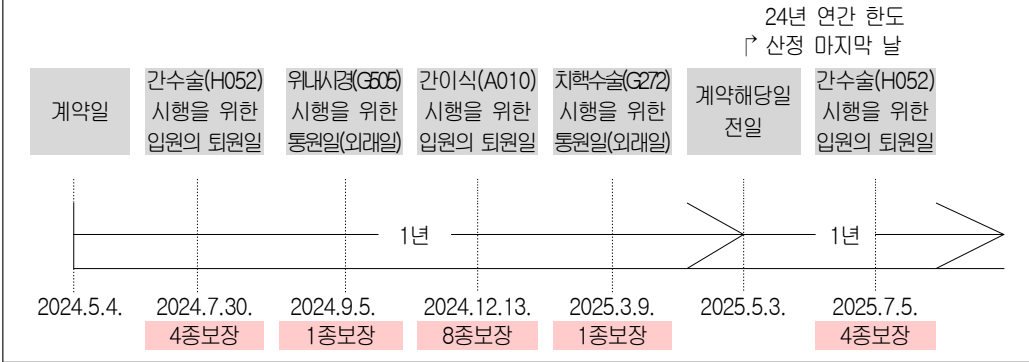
24년 연간 한도
↱ 산정 마지막 날

계약일

간수술(H052) 시행을 위한 입원의 퇴원일

위내시경(G505) 시행을 위한 통원일(외래일)

간이식(A010) 시행을 위한 입원의 퇴원일

치핵수술(G272) 시행을 위한 통원일(외래일)

계약해당일 전일

간수술(H052) 시행을 위한 입원의 퇴원일

1년

1년

2024.5.4.

2024.7.30.
4종보장

2024.9.5.
1종보장

2024.12.13.
8종보장

2025.3.9.
1종보장

2025.5.3.

2025.7.5.
4종보장